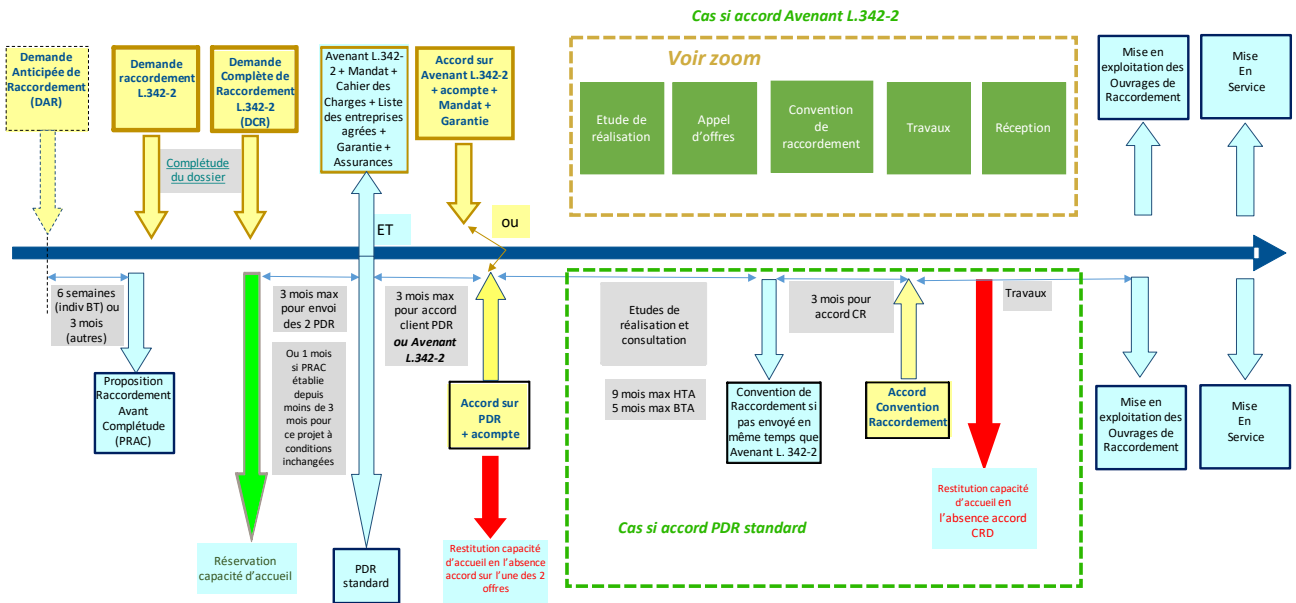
Cas si accord Avenant L.342-2

Demande Anticipée de Raccordement (DAR)

Demande raccordement L.342-2

Demande Complète de Raccordement L.342-2 (DCR)

Avenant L.342-2 + Mandat + Cahier des Charges + Liste des entreprises agrées + Garantie + Assurances

Accord sur Avenant L.342-2 + acompte + Mandat + Garantie

Voir zoom

Etude de réalisation

Appel d'offres

Convention de raccordement

Travaux

Réception

Mise en exploitation des Ouvrages de Raccordement

Mise En Service

Complétude du dossier

ou

ET

6 semaines (indiv BT) ou 3 mois (autres)

3 mois max pour envoi des 2 PDR

3 mois max pour accord client PDR ou Avenant L.342-2

Etudes de réalisation et consultation

3 mois pour accord CR

Travaux

Ou 1 mois si PRAC établie depuis moins de 3 mois pour ce projet à conditions inchangées

9 mois max HTA
5 mois max BTA

Proposition Raccordement Avant Complétude (PRAC)

Accord sur PDR + acompte

Convention de Raccordement si pas envoyé en même temps que Avenant L. 342-2

Accord Convention Raccordement

Mise en exploitation des Ouvrages de Raccordement

Mise En Service

Restitution capacité d'accueil en l'absence accord CRD

Cas si accord PDR standard

Réservation capacité d'accueil

PDR standard

Restitution capacité d'accueil en l'absence accord sur l'une des 2 offres